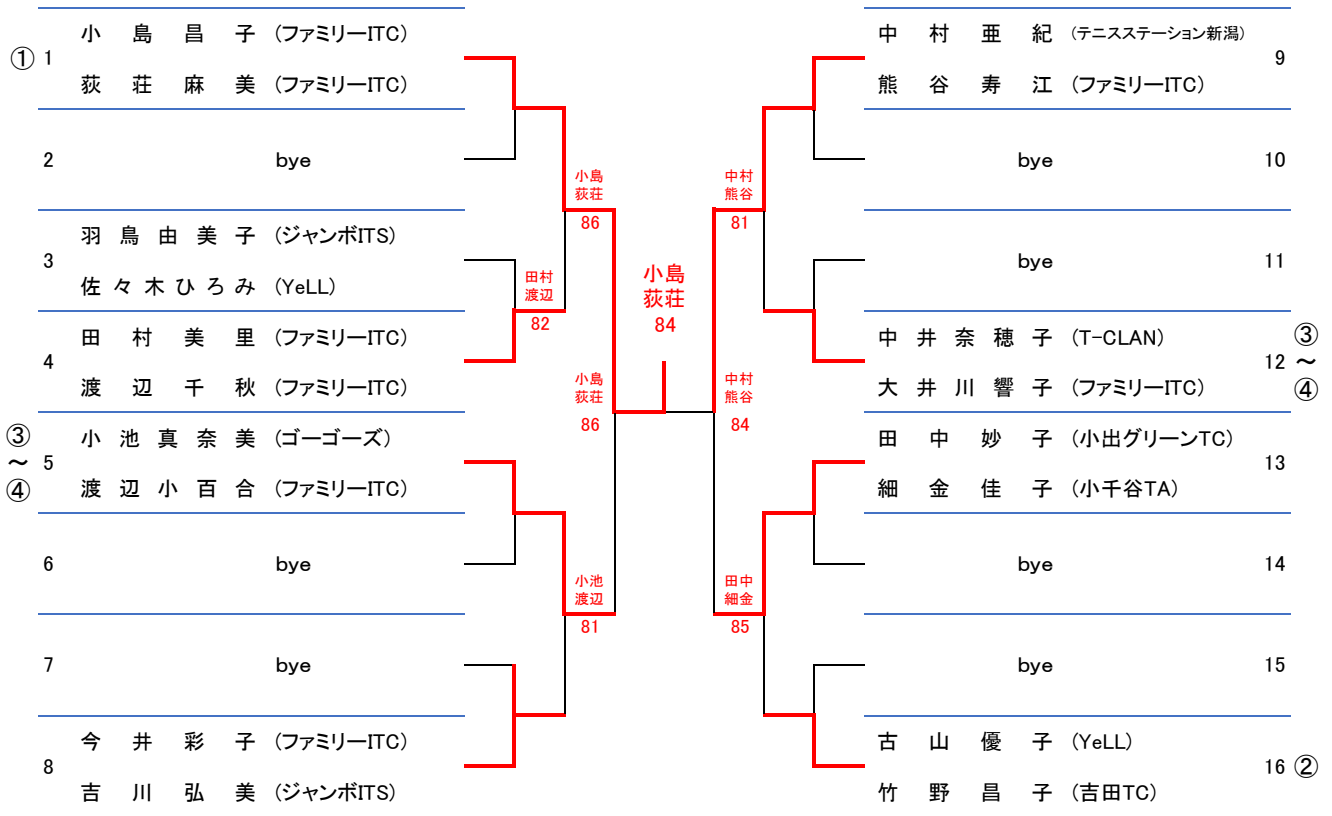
① 1 小島昌子 (ファミリーITC)
荻荘麻美 (ファミリーITC)

2 bye

3 羽鳥由美子 (ジャンボITS)
佐々木ひろみ (YeLL)

4 田村美里 (ファミリーITC)
渡辺千秋 (ファミリーITC)

③〜④ 5 小池真奈美 (ゴーゴーズ)
渡辺小百合 (ファミリーITC)

6 bye

7 bye

8 今井彩子 (ファミリーITC)
吉川弘美 (ジャンボITS)

小島 荻荘 86

田村 渡辺 82

小島 荻荘 86

小池 渡辺 81

小島 荻荘 84

中村 熊谷 81

中村 熊谷 84

田中 細金 85

中村亜紀 (テニスステーション新潟)
熊谷寿江 (ファミリーITC) 9

bye 10

bye 11

中井奈穂子 (T-CLAN)
大井川響子 (ファミリーITC) 12 ③〜④

田中妙子 (小出グリーンTC)
細金佳子 (小千谷TA) 13

bye 14

bye 15

古山優子 (YeLL)
竹野昌子 (吉田TC) 16 ②